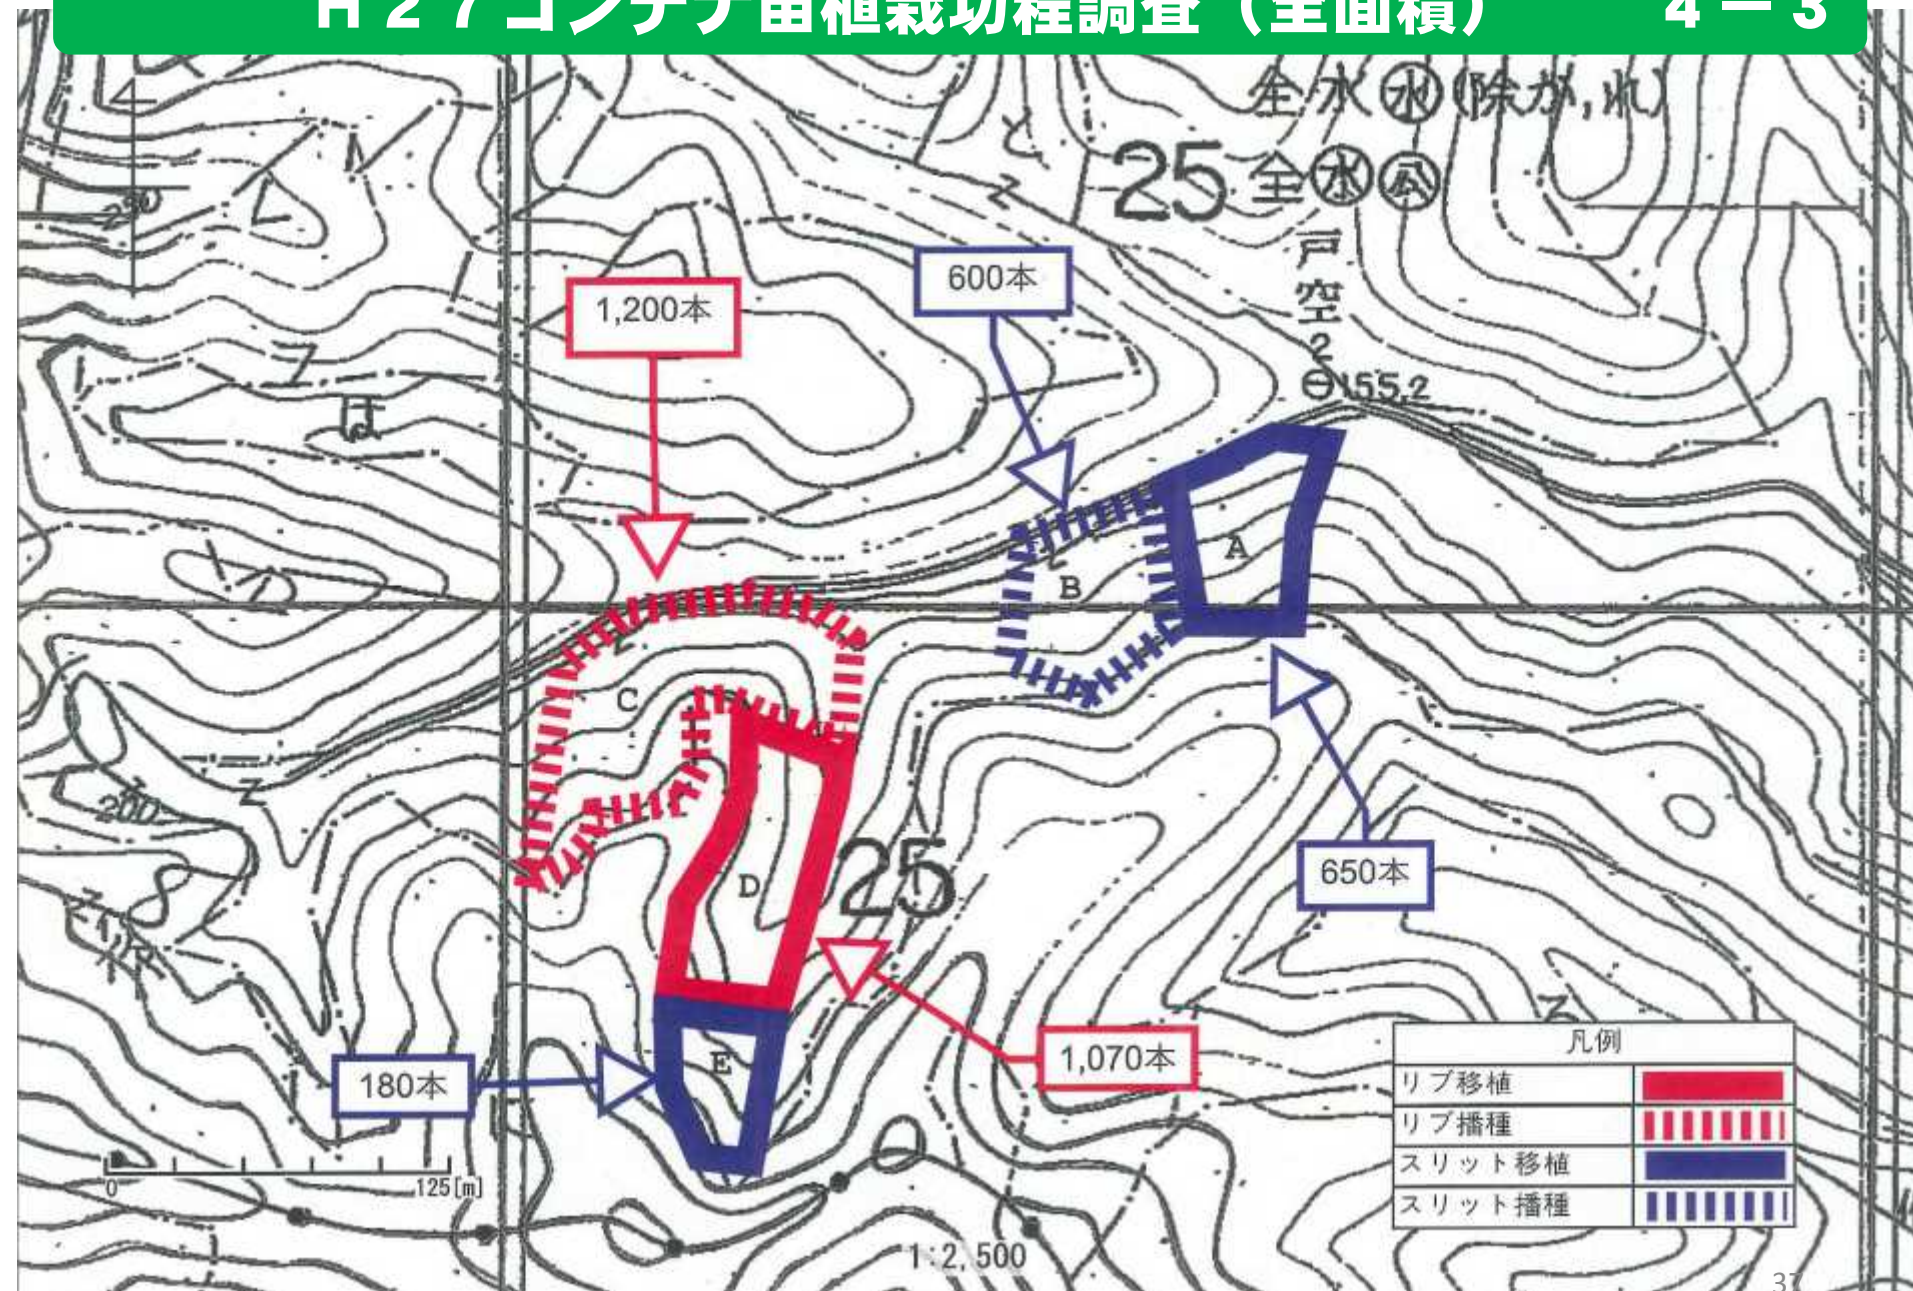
H27コンテナ苗植栽功程調査（全面積）　4－3

全 水 ㊌(除分,ぬ)

25 全㊌㊋

戸
空
2
155.2

1,200本

600本

A

B

C

D

25

E

650本

1,070本

180本

は

200

0　125[m]

1:2,500

| 凡例 | |
|---|---|
| リブ移植 | |
| リブ播種 | |
| スリット移植 | |
| スリット播種 | |

37